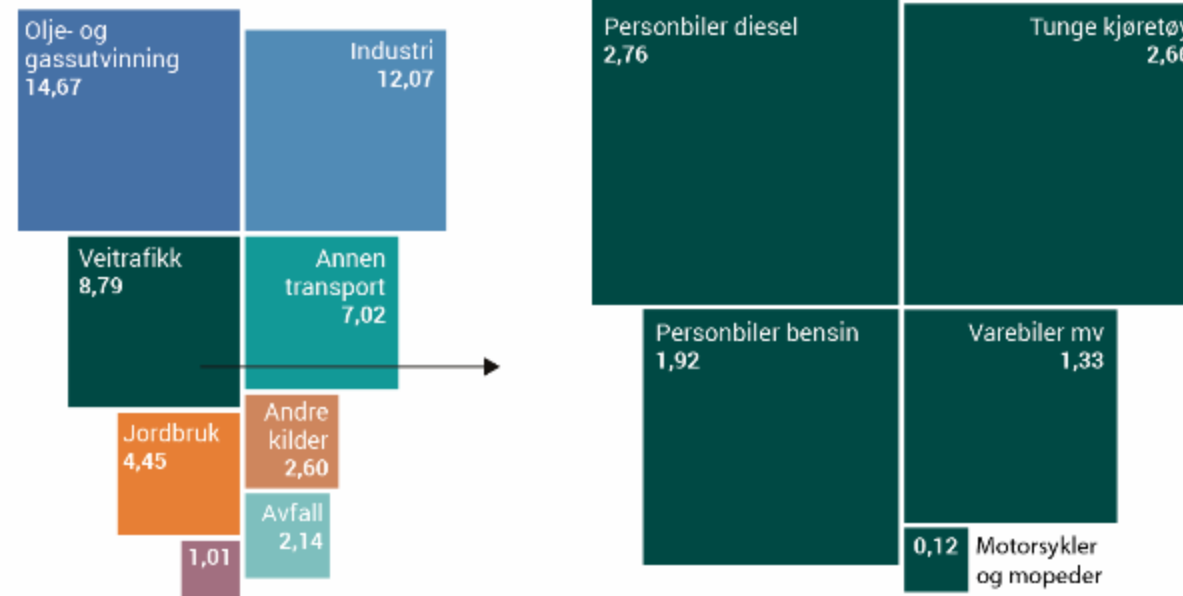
Olje- og gassutvinning
14,67

Industri
12,07

Veitrafikk
8,79

Annen transport
7,02

Jordbruk
4,45

Andre kilder
2,60

Avfall
2,14

1,01

Personbiler diesel
2,76

Tunge kjøretøy
2,6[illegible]

Personbiler bensin
1,92

Varebiler mv
1,33

0,12 Motorsykler og mopeder